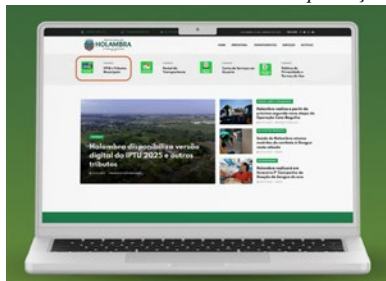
HOLAMBRA

HOME
IMPRENSA
TRANSPARÊNCIA
SERVIÇOS
NOTÍCIAS

IPTU e Tributos Municipais

Portal da Transparência

Carta de Serviços ao Usuário

Política de Privacidade e Termos de Uso

Holambra disponibiliza versão digital do IPTU 2025 e outros tributos

Holambra realiza a partir de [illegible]

Saúde de Holambra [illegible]

Holambra realizará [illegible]